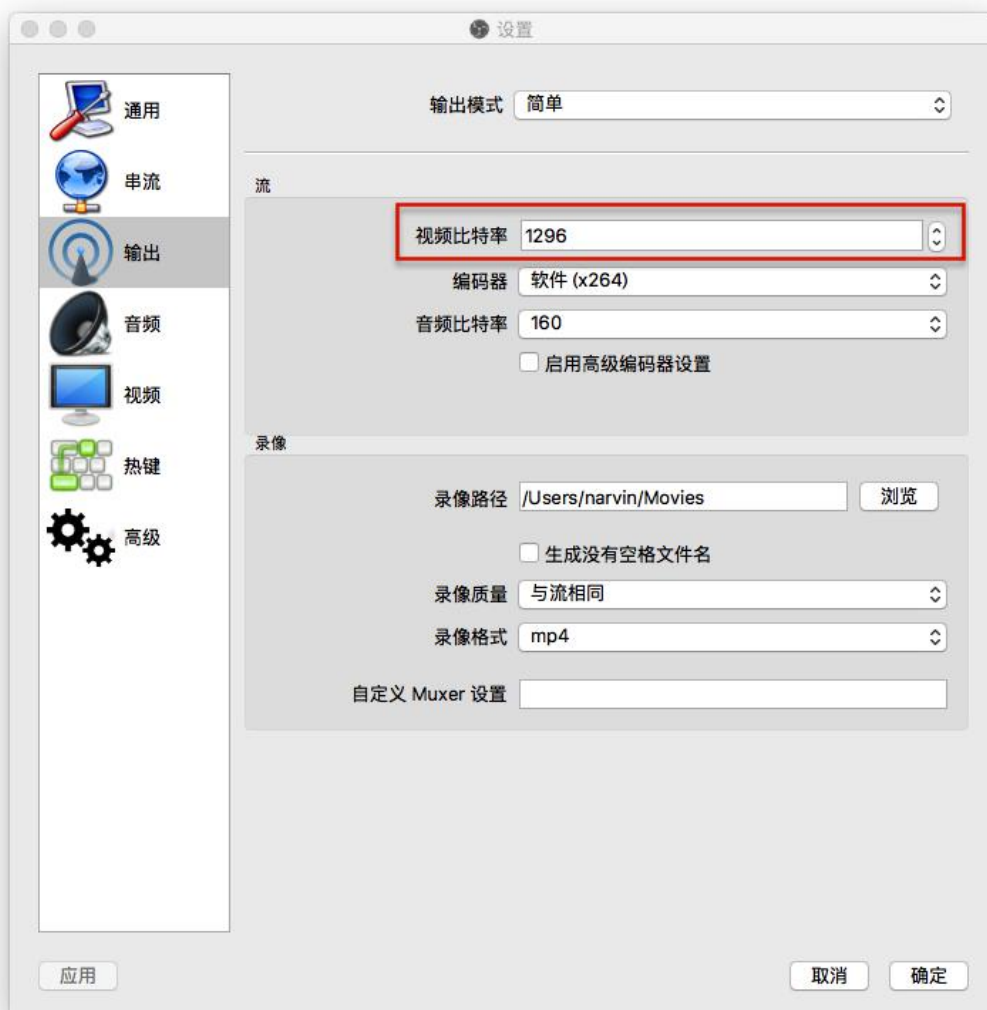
设置

通用
串流
输出
音频
视频
热键
高级

输出模式 简单

流
视频比特率 1296
编码器 软件 (x264)
音频比特率 160
启用高级编码器设置

录像
录像路径 /Users/narvin/Movies 浏览
生成没有空格文件名
录像质量 与流相同
录像格式 mp4
自定义 Muxer 设置

应用
取消 确定